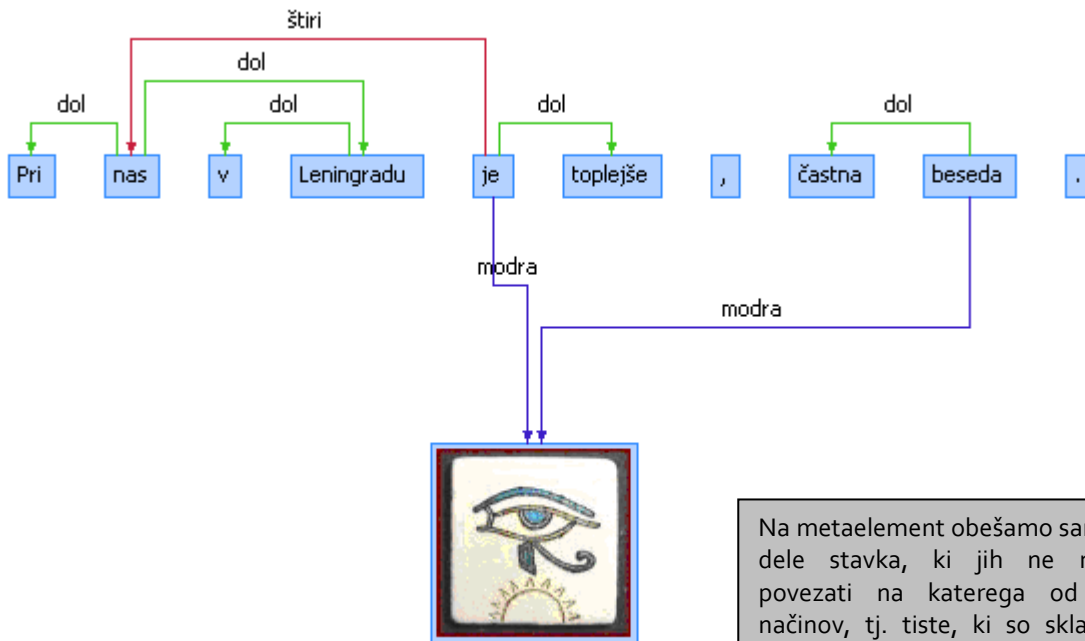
štiri

dol

dol

dol

dol

dol

Pri nas v Leningradu je toplejše , častna beseda .

modra

modra

Na metaelement obešamo sa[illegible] dele stavka, ki jih ne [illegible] povezati na katerega od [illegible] načinov, tj. tiste, ki so skla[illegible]